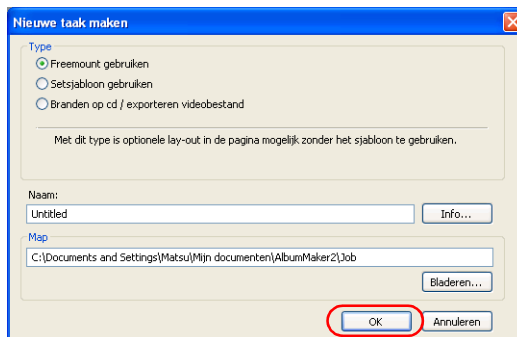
Nieuwe taak maken

Type

Freemount gebruiken

Setsjabloon gebruiken

Branden op cd / exporteren videobestand

Met dit type is optionele lay-out in de pagina mogelijk zonder het sjabloon te gebruiken.

Naam:

Untitled

Info...

Map

C:\Documents and Settings\Matsu\Mijn documenten\AlbumMaker2\Job

Bladeren...

OK

Annuleren